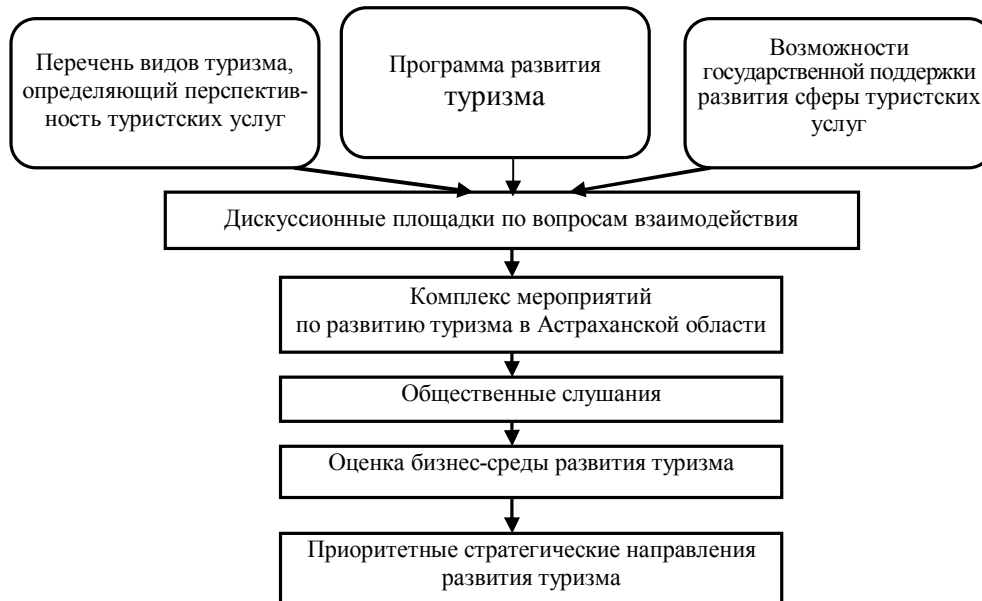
Перечень видов туризма, определяющий перспективность туристских услуг

Программа развития туризма

Возможности государственной поддержки развития сферы туристских услуг

Дискуссионные площадки по вопросам взаимодействия

Комплекс мероприятий по развитию туризма в Астраханской области

Общественные слушания

Оценка бизнес-среды развития туризма

Приоритетные стратегические направления развития туризма